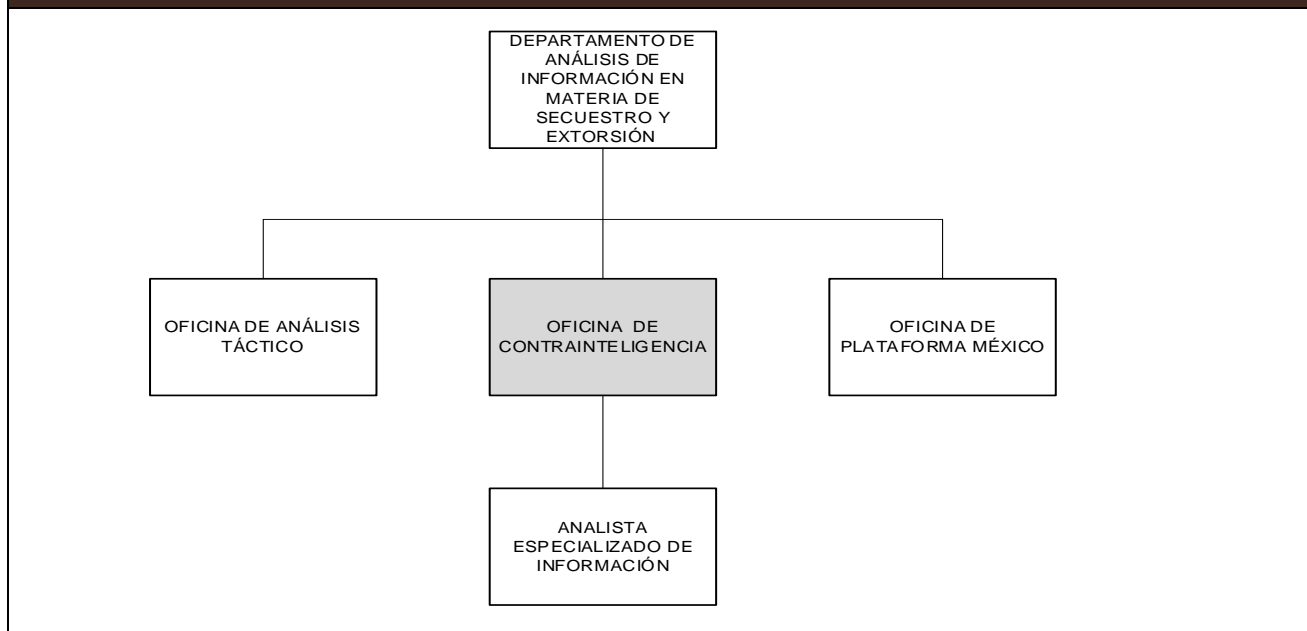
DEPARTAMENTO DE ANÁLISIS DE INFORMACIÓN EN MATERIA DE SECUESTRO Y EXTORSIÓN

OFICINA DE ANÁLISIS TÁCTICO

OFICINA DE CONTRAINTELIGENCIA

OFICINA DE PLATAFORMA MÉXICO

ANALISTA ESPECIALIZADO DE INFORMACIÓN